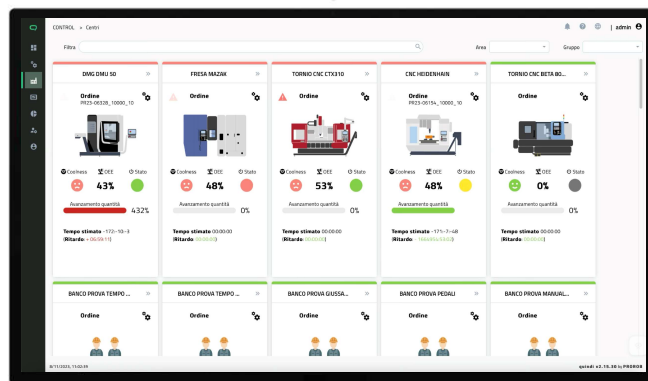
CONTROL > Centri

admin

Filtro

Area

Gruppo

DMG DMU 50 »

Ordine
PR23-06328_10000_10

Coolness 43% OEE Stato

Avanzamento quantità
432%

Tempo stimato -172:-10:-3
(Ritardo -06:59:11)

FRESA MAZAK »

Ordine

Coolness 48% OEE Stato

Avanzamento quantità
0%

Tempo stimato 00:00:00
(Ritardo 00:00:00)

TORNIO CNC CTX310 »

Ordine

Coolness 53% OEE Stato

Avanzamento quantità
0%

Tempo stimato 00:00:00
(Ritardo 00:00:00)

CNC HEIDENHAIN »

Ordine
PR23-06154_10000_10

Coolness 48% OEE Stato

Avanzamento quantità

Tempo stimato -171:-7:-48
(Ritardo -16668955:59:52)

TORNIO CNC BETA 80... »

Ordine

Coolness 0% OEE Stato

Avanzamento quantità
0%

Tempo stimato 00:00:00
(Ritardo 00:00:00)

BANCO PROVA TEMPO ... »

Ordine

BANCO PROVA TEMPO ... »

Ordine

BANCO PROVA GIUSSA... »

Ordine

BANCO PROVA PEDALI »

Ordine

BANCO PROVA MANUAL... »

Ordine

8/11/2023, 15:02:59

quiodi v2.15.38 by PRESOS